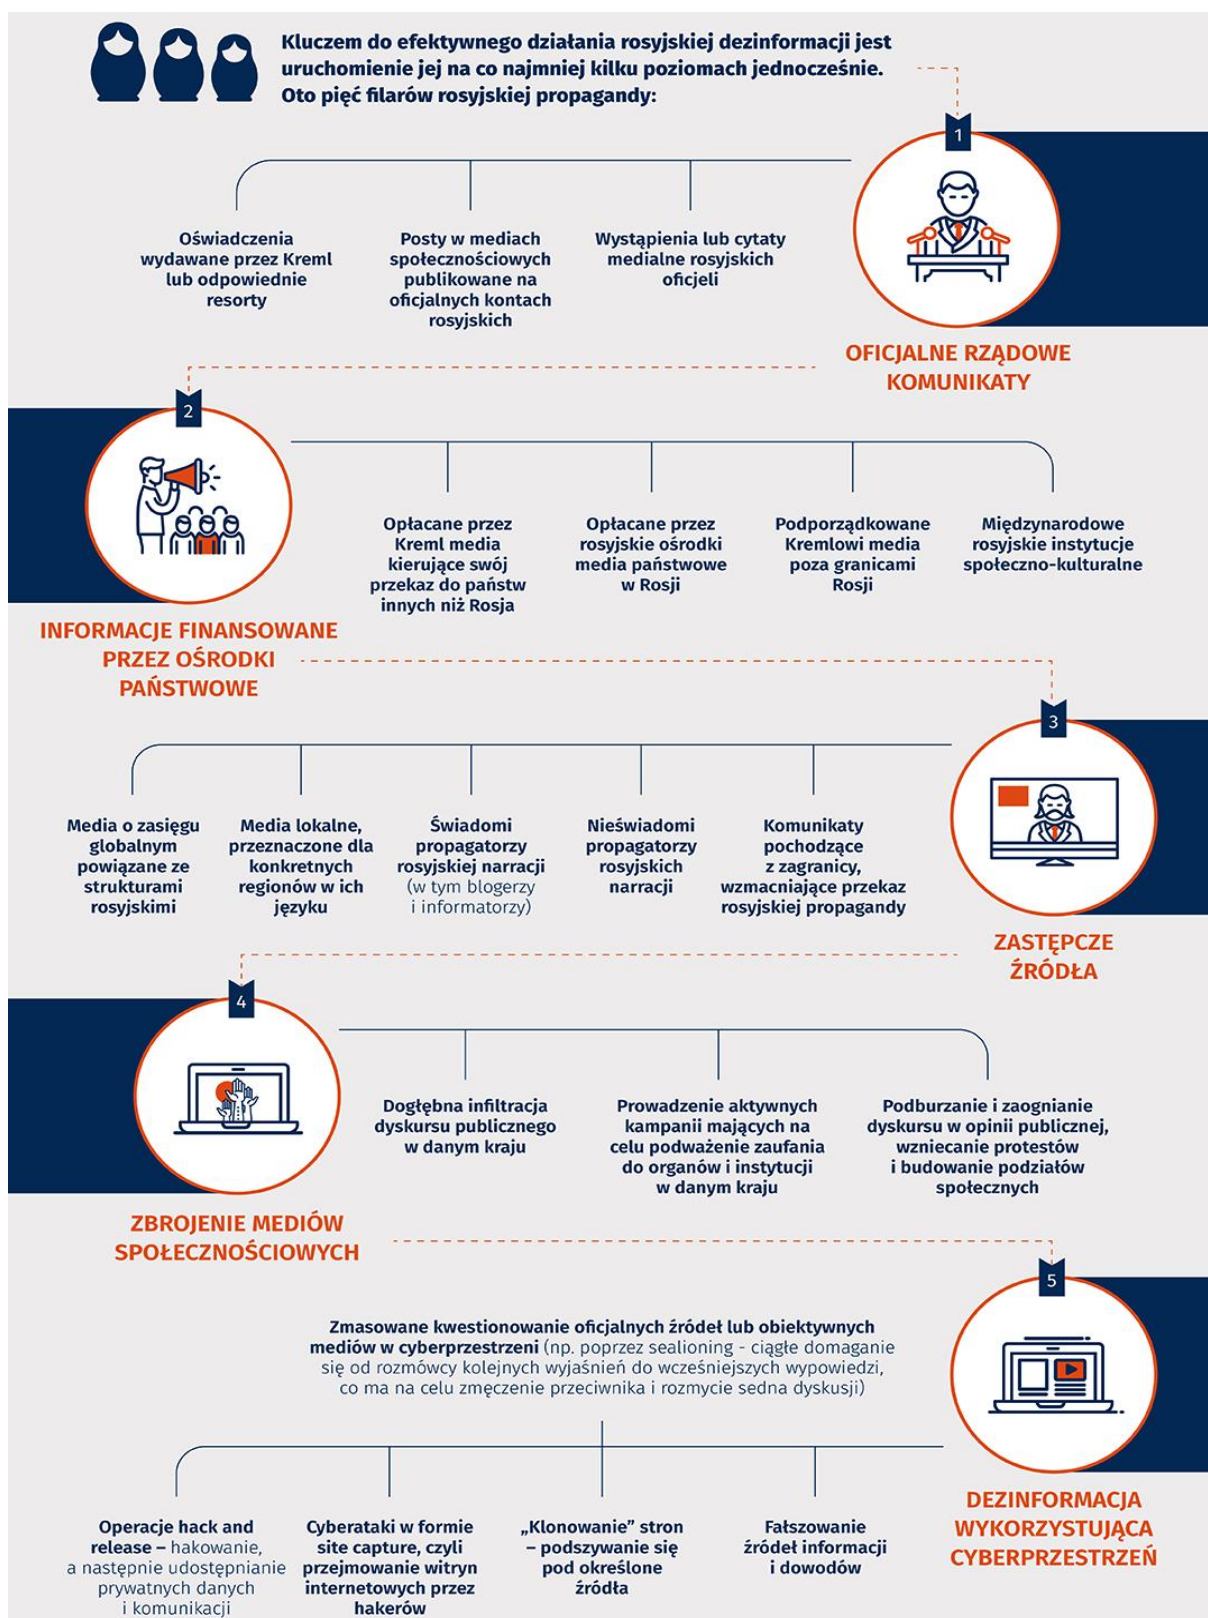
Kluczem do efektywnego działania rosyjskiej dezinformacji jest uruchomienie jej na co najmniej kilku poziomach jednocześnie. Oto pięć filarów rosyjskiej propagandy:

1

Oświadczenia wydawane przez Kreml lub odpowiednie resorty

Posty w mediach społecznościowych publikowane na oficjalnych kontach rosyjskich

Wystąpienia lub cytaty medialne rosyjskich oficjeli

OFICJALNE RZĄDOWE KOMUNIKATY

2

Opłacane przez Kreml media kierujące swój przekaz do państw innych niż Rosja

Opłacane przez rosyjskie ośrodki media państwowe w Rosji

Podporządkowane Kremlowi media poza granicami Rosji

Międzynarodowe rosyjskie instytucje społeczno-kulturalne

INFORMACJE FINANSOWANE PRZEZ OŚRODKI PAŃSTWOWE

3

Media o zasięgu globalnym powiązane ze strukturami rosyjskimi

Media lokalne, przeznaczone dla konkretnych regionów w ich języku

Świadomi propagatorzy rosyjskiej narracji (w tym blogerzy i informatorzy)

Nieświadomi propagatorzy rosyjskich narracji

Komunikaty pochodzące z zagranicy, wzmacniające przekaz rosyjskiej propagandy

ZASTĘPCZE ŹRÓDŁA

4

Dogłębna infiltracja dyskursu publicznego w danym kraju

Prowadzenie aktywnych kampanii mających na celu podważenie zaufania do organów i instytucji w danym kraju

Podburzanie i zaognianie dyskursu w opinii publicznej, wzniecanie protestów i budowanie podziałów społecznych

ZBROJENIE MEDIÓW SPOŁECZNOŚCIOWYCH

5

Zmasowane kwestionowanie oficjalnych źródeł lub obiektywnych mediów w cyberprzestrzeni (np. poprzez sealioning - ciągłe domaganie się od rozmówcy kolejnych wyjaśnień do wcześniejszych wypowiedzi, co ma na celu zmęczenie przeciwnika i rozmycie sedna dyskusji)

Operacje hack and release – hakowanie, a następnie udostępnianie prywatnych danych i komunikacji

Cyberataki w formie site capture, czyli przejmowanie witryn internetowych przez hakerów

„Klonowanie" stron – podszywanie się pod określone źródła

Fałszowanie źródeł informacji i dowodów

DEZINFORMACJA WYKORZYSTUJĄCA CYBERPRZESTRZEŃ